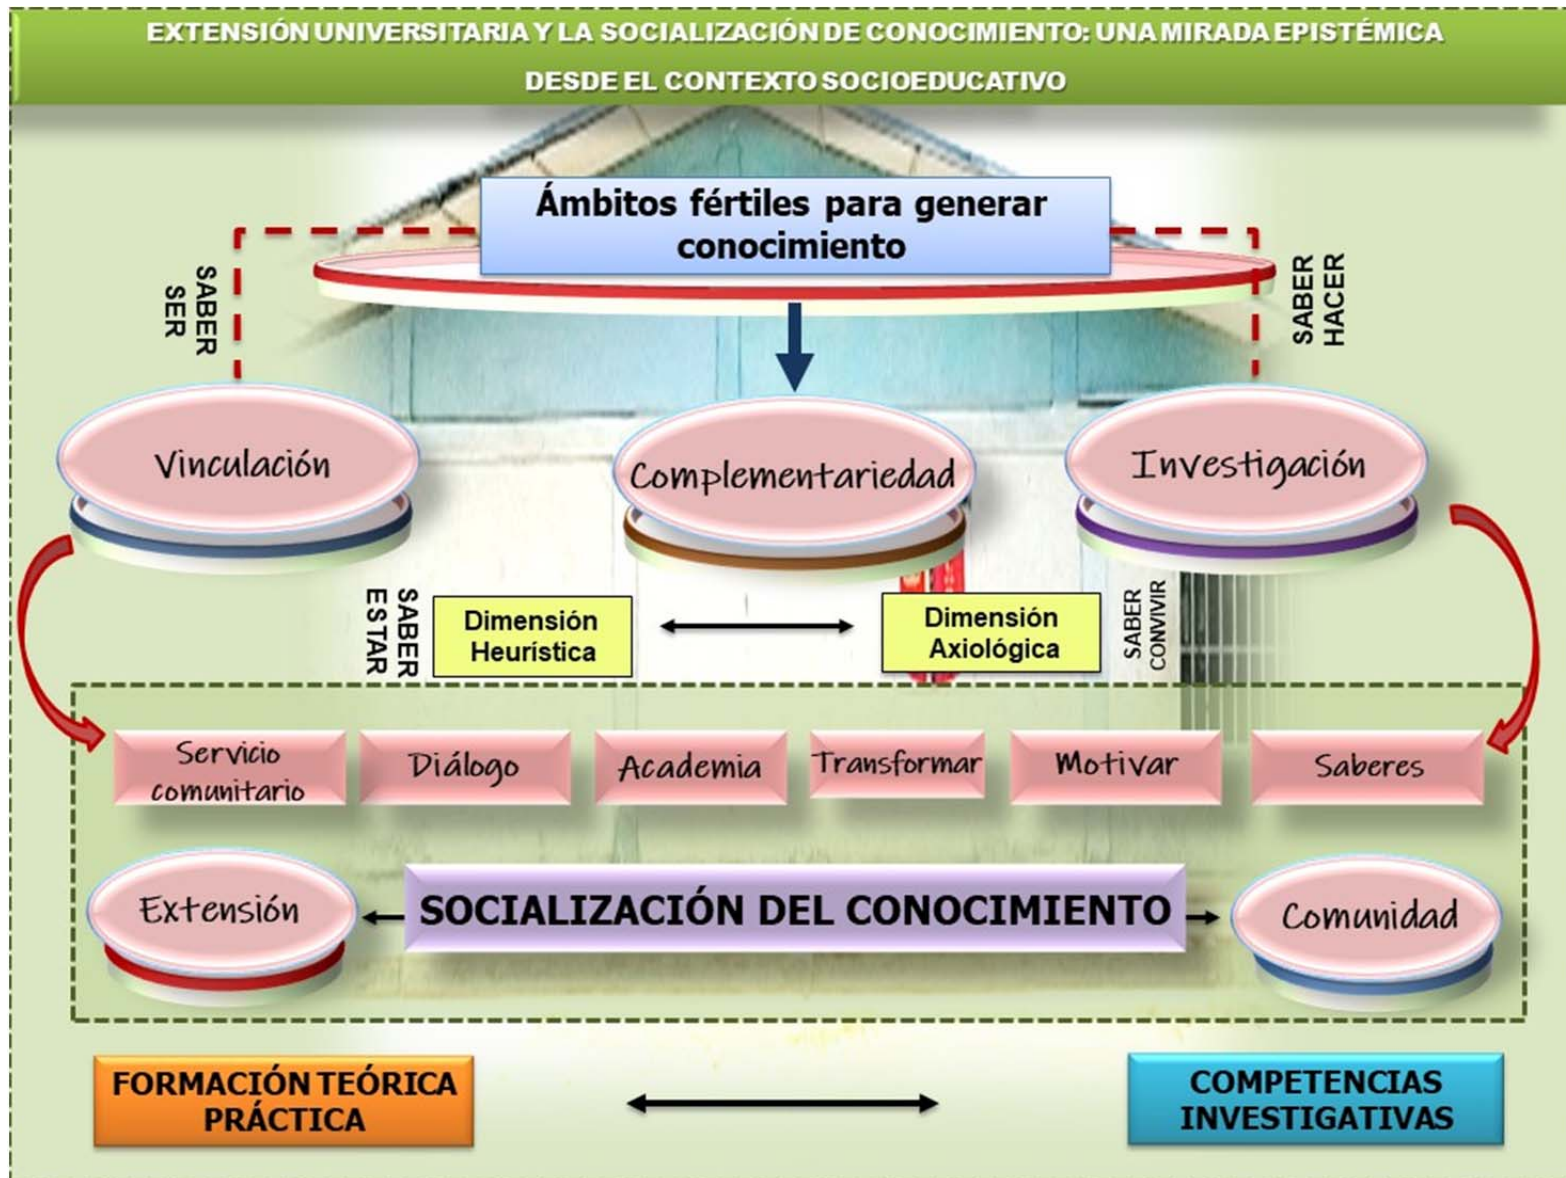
EXTENSIÓN UNIVERSITARIA Y LA SOCIALIZACIÓN DE CONOCIMIENTO: UNA MIRADA EPISTÉMICA DESDE EL CONTEXTO SOCIOEDUCATIVO

Ámbitos fértiles para generar conocimiento

SABER SER

SABER HACER

Vinculación

Complementariedad

Investigación

SABER ESTAR

Dimensión Heurística

Dimensión Axiológica

SABER CONVIVIR

Servicio comunitario

Diálogo

Academia

Transformar

Motivar

Saberes

Extensión

SOCIALIZACIÓN DEL CONOCIMIENTO

Comunidad

FORMACIÓN TEÓRICA PRÁCTICA

COMPETENCIAS INVESTIGATIVAS